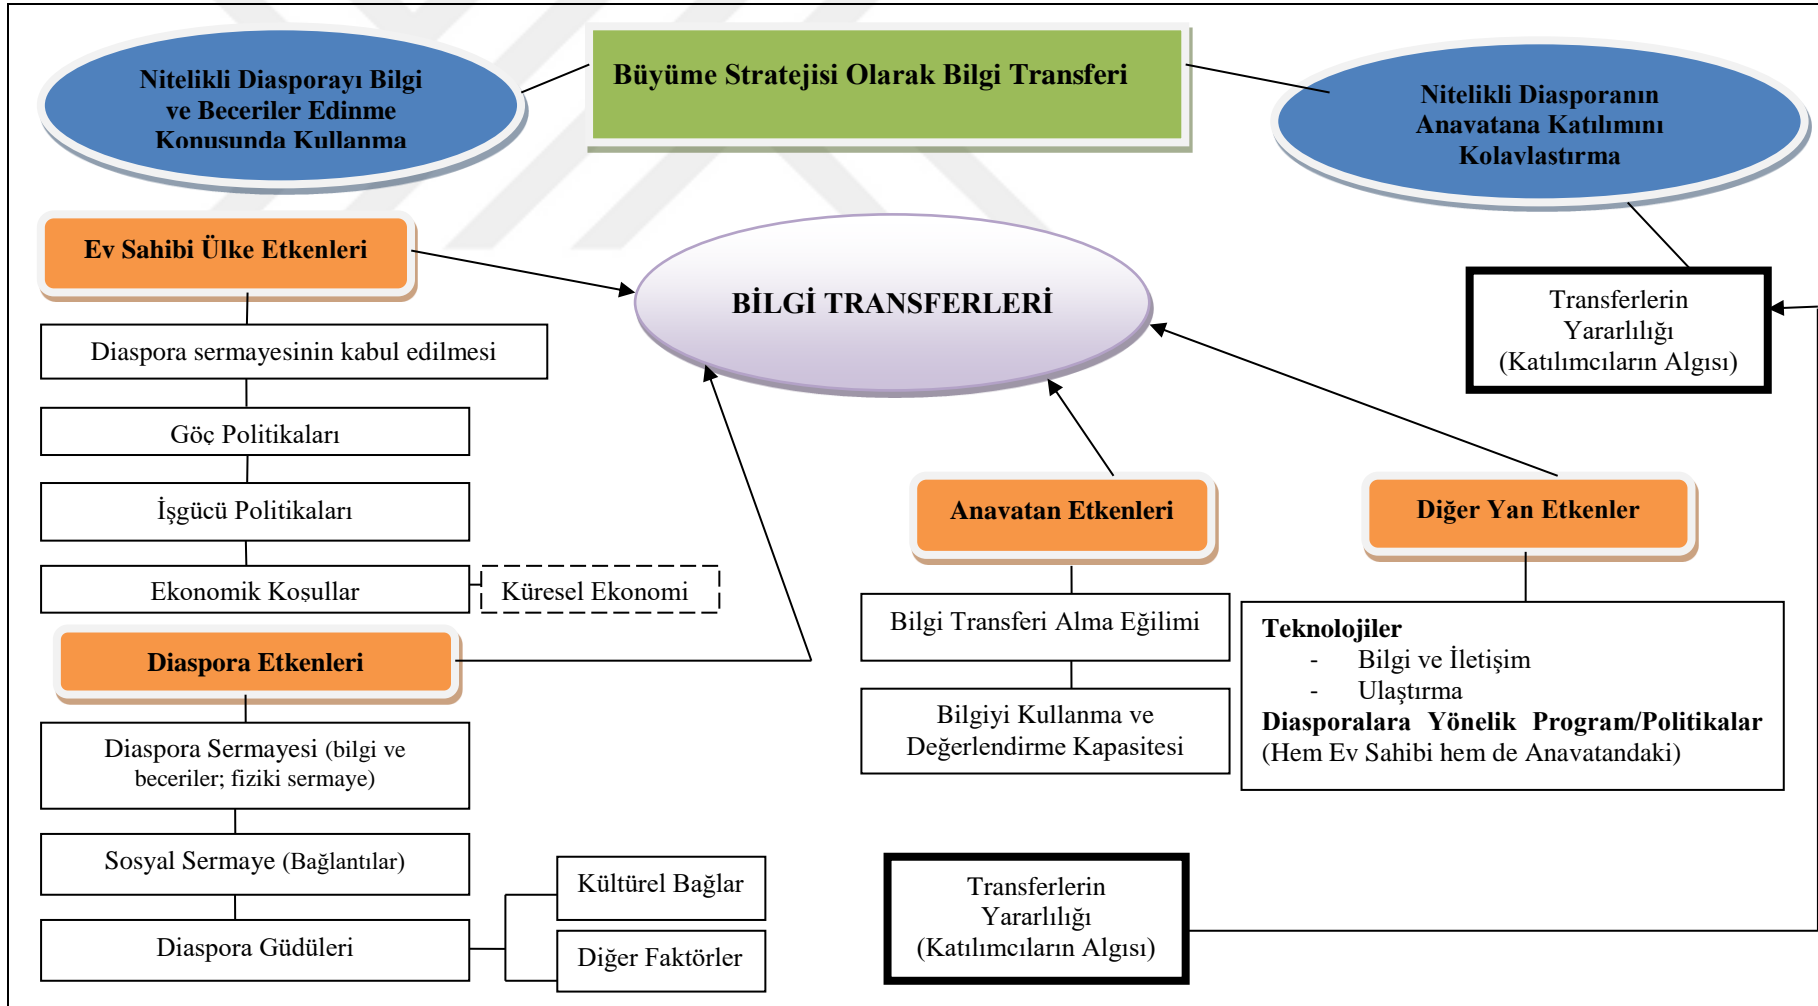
Nitelikli Diasporayı Bilgi ve Beceriler Edinme Konusunda Kullanma

Büyüme Stratejisi Olarak Bilgi Transferi

Nitelikli Diasporanın Anavatana Katılımını Kolavlastırma

Ev Sahibi Ülke Etkenleri

BİLGİ TRANSFERLERİ

Transferlerin Yararlılığı (Katılımcıların Algısı)

Diaspora sermayesinin kabul edilmesi

Göç Politikaları

İşgücü Politikaları

Ekonomik Koşullar

Küresel Ekonomi

Anavatan Etkenleri

Diğer Yan Etkenler

Diaspora Etkenleri

Bilgi Transferi Alma Eğilimi

Bilgiyi Kullanma ve Değerlendirme Kapasitesi

Teknolojiler
- Bilgi ve İletişim
- Ulaştırma
Diasporalara Yönelik Program/Politikalar (Hem Ev Sahibi hem de Anavatandaki)

Diaspora Sermayesi (bilgi ve beceriler; fiziki sermaye)

Sosyal Sermaye (Bağlantılar)

Kültürel Bağlar

Diaspora Güdüleri

Diğer Faktörler

Transferlerin Yararlılığı (Katılımcıların Algısı)